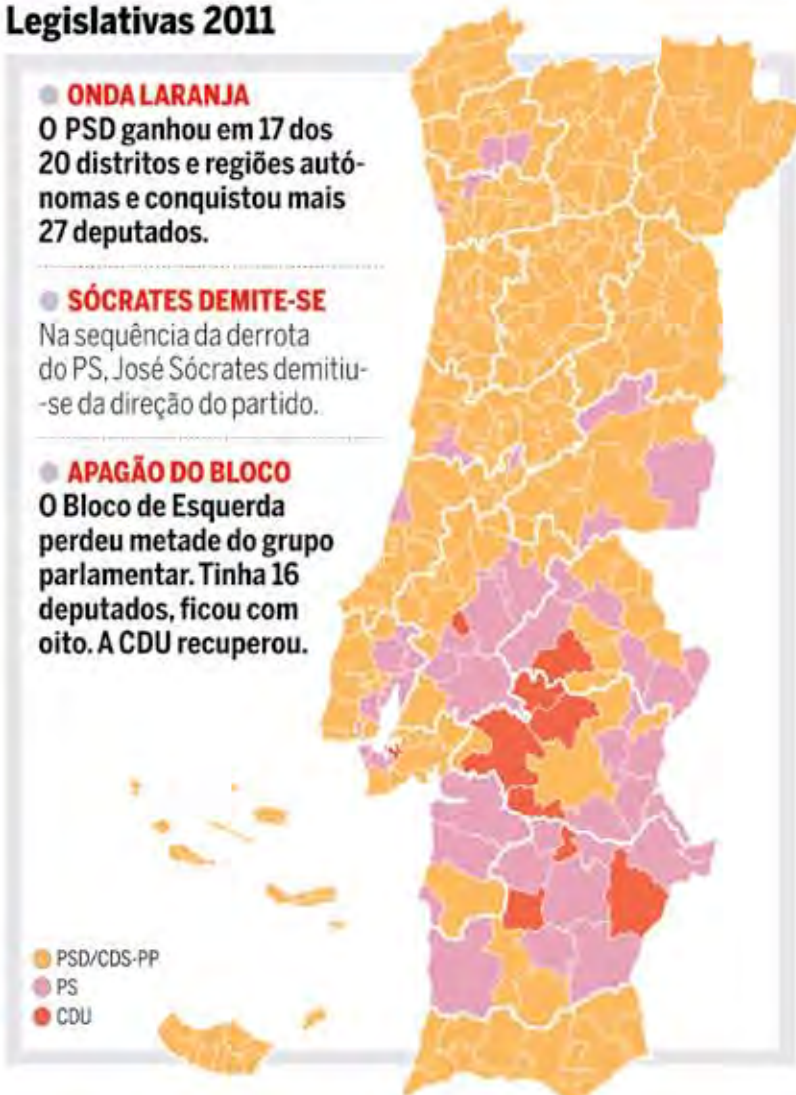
Legislativas 2011

ONDA LARANJA
O PSD ganhou em 17 dos 20 distritos e regiões autónomas e conquistou mais 27 deputados.

SÓCRATES DEMITE-SE
Na sequência da derrota do PS, José Sócrates demitiu-se da direção do partido.

APAGÃO DO BLOCO
O Bloco de Esquerda perdeu metade do grupo parlamentar. Tinha 16 deputados, ficou com oito. A CDU recuperou.

PSD/CDS-PP
PS
CDU